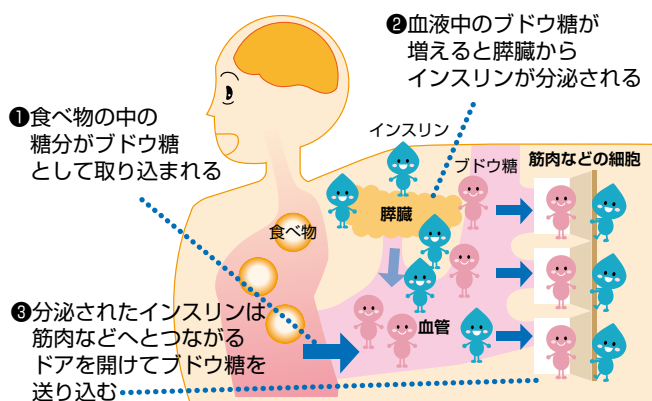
❷血液中のブドウ糖が増えると膵臓からインスリンが分泌される

❶食べ物の中の糖分がブドウ糖として取り込まれる

インスリン

ブドウ糖

筋肉などの細胞

膵臓

食べ物

血管

❸分泌されたインスリンは筋肉などへとつながるドアを開けてブドウ糖を送り込む